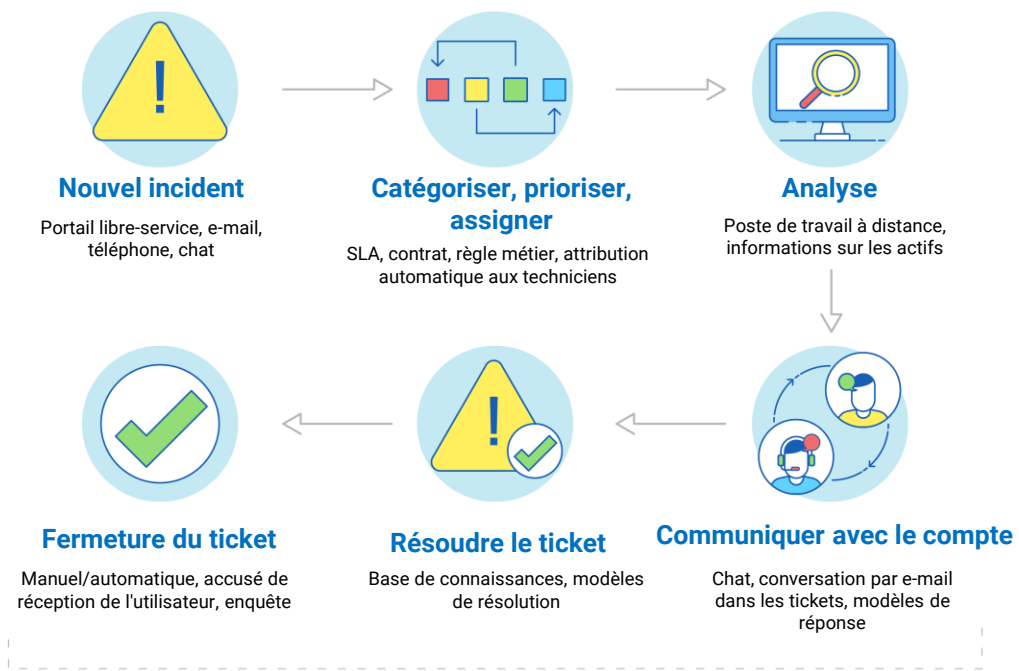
Nouvel incident

Portail libre-service, e-mail, téléphone, chat

Catégoriser, prioriser, assigner

SLA, contrat, règle métier, attribution automatique aux techniciens

Analyse

Poste de travail à distance, informations sur les actifs

Communiquer avec le compte

Chat, conversation par e-mail dans les tickets, modèles de réponse

Résoudre le ticket

Base de connaissances, modèles de résolution

Fermeture du ticket

Manuel/automatique, accusé de réception de l'utilisateur, enquête